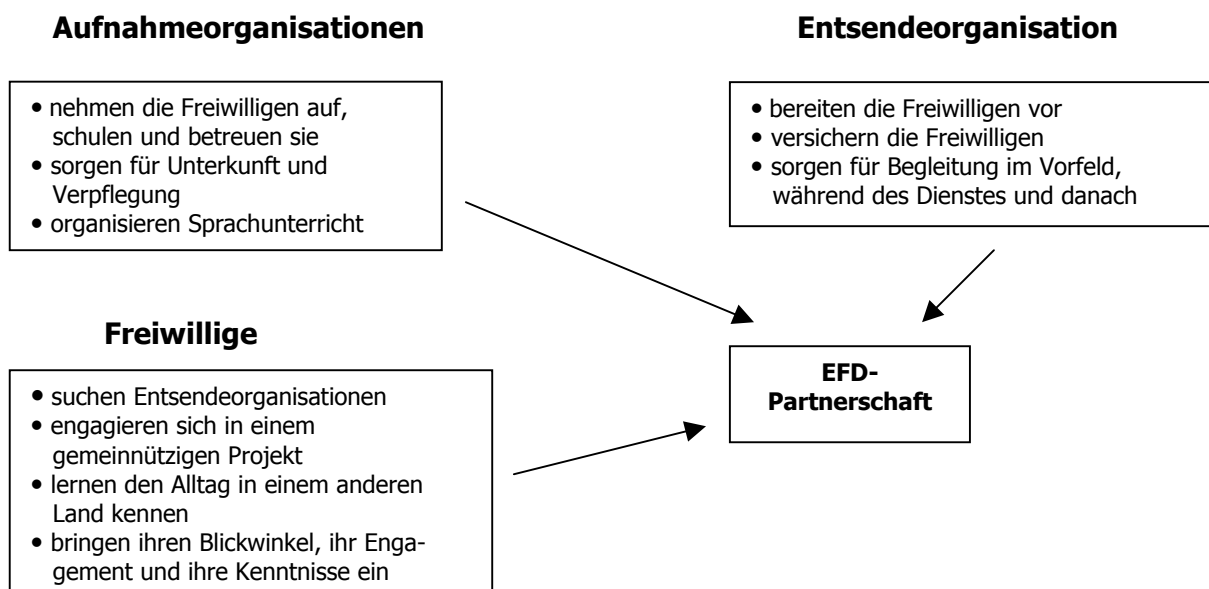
**Aufnahmeorganisationen**

- nehmen die Freiwilligen auf, schulen und betreuen sie
- sorgen für Unterkunft und Verpflegung
- organisieren Sprachunterricht

**Entsendeorganisation**

- bereiten die Freiwilligen vor
- versichern die Freiwilligen
- sorgen für Begleitung im Vorfeld, während des Dienstes und danach

**Freiwillige**

- suchen Entsendeorganisationen
- engagieren sich in einem gemeinnützigen Projekt
- lernen den Alltag in einem anderen Land kennen
- bringen ihren Blickwinkel, ihr Engagement und ihre Kenntnisse ein

**EFD-Partnerschaft**